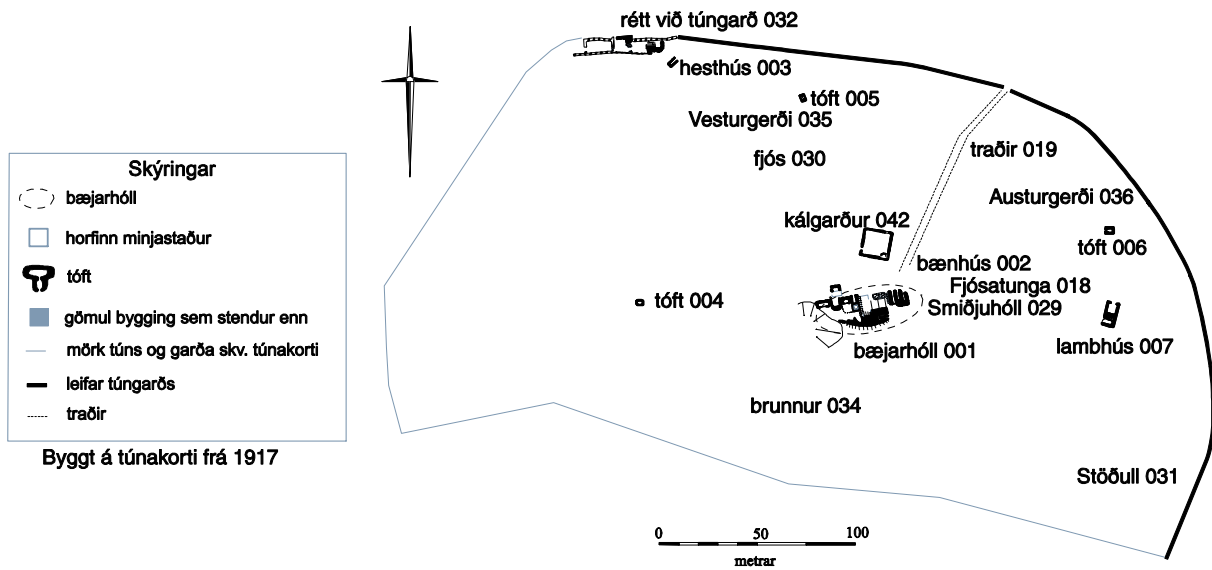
Skýringar
bæjarhóll
horfinn minjastaður
tóft
gömul bygging sem stendur enn
mörk túns og garða skv. túnakorti
leifar túngarðs
traðir

Byggt á túnakorti frá 1917

rétt við túngarð 032
hesthús 003
tóft 005
Vesturgerði 035
fjós 030
traðir 019
Austurgerði 036
kálgarður 042
tóft 006
bænhús 002
Fjósatunga 018
tóft 004
Smiðjuhóll 029
lambhús 007
bæjarhóll 001
brunnur 034
Stöðull 031

0 50 100
metrar